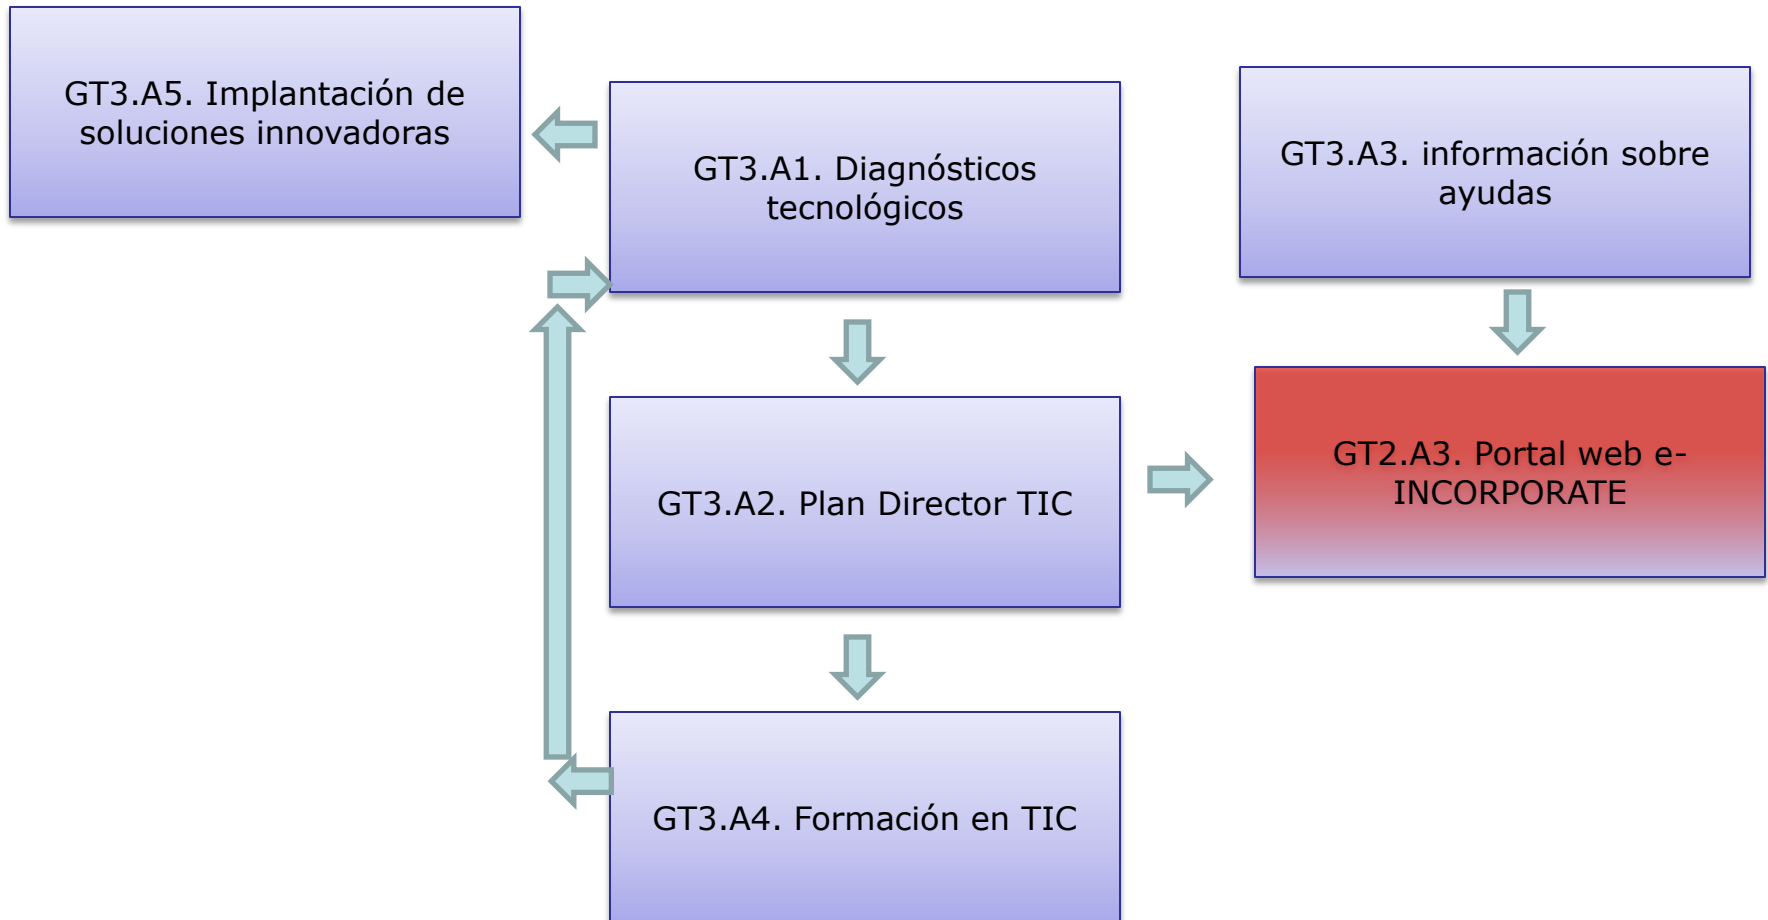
GT3.A5. Implantación de soluciones innovadoras

GT3.A1. Diagnósticos tecnológicos

GT3.A3. información sobre ayudas

GT3.A2. Plan Director TIC

GT2.A3. Portal web e-INCORPORATE

GT3.A4. Formación en TIC